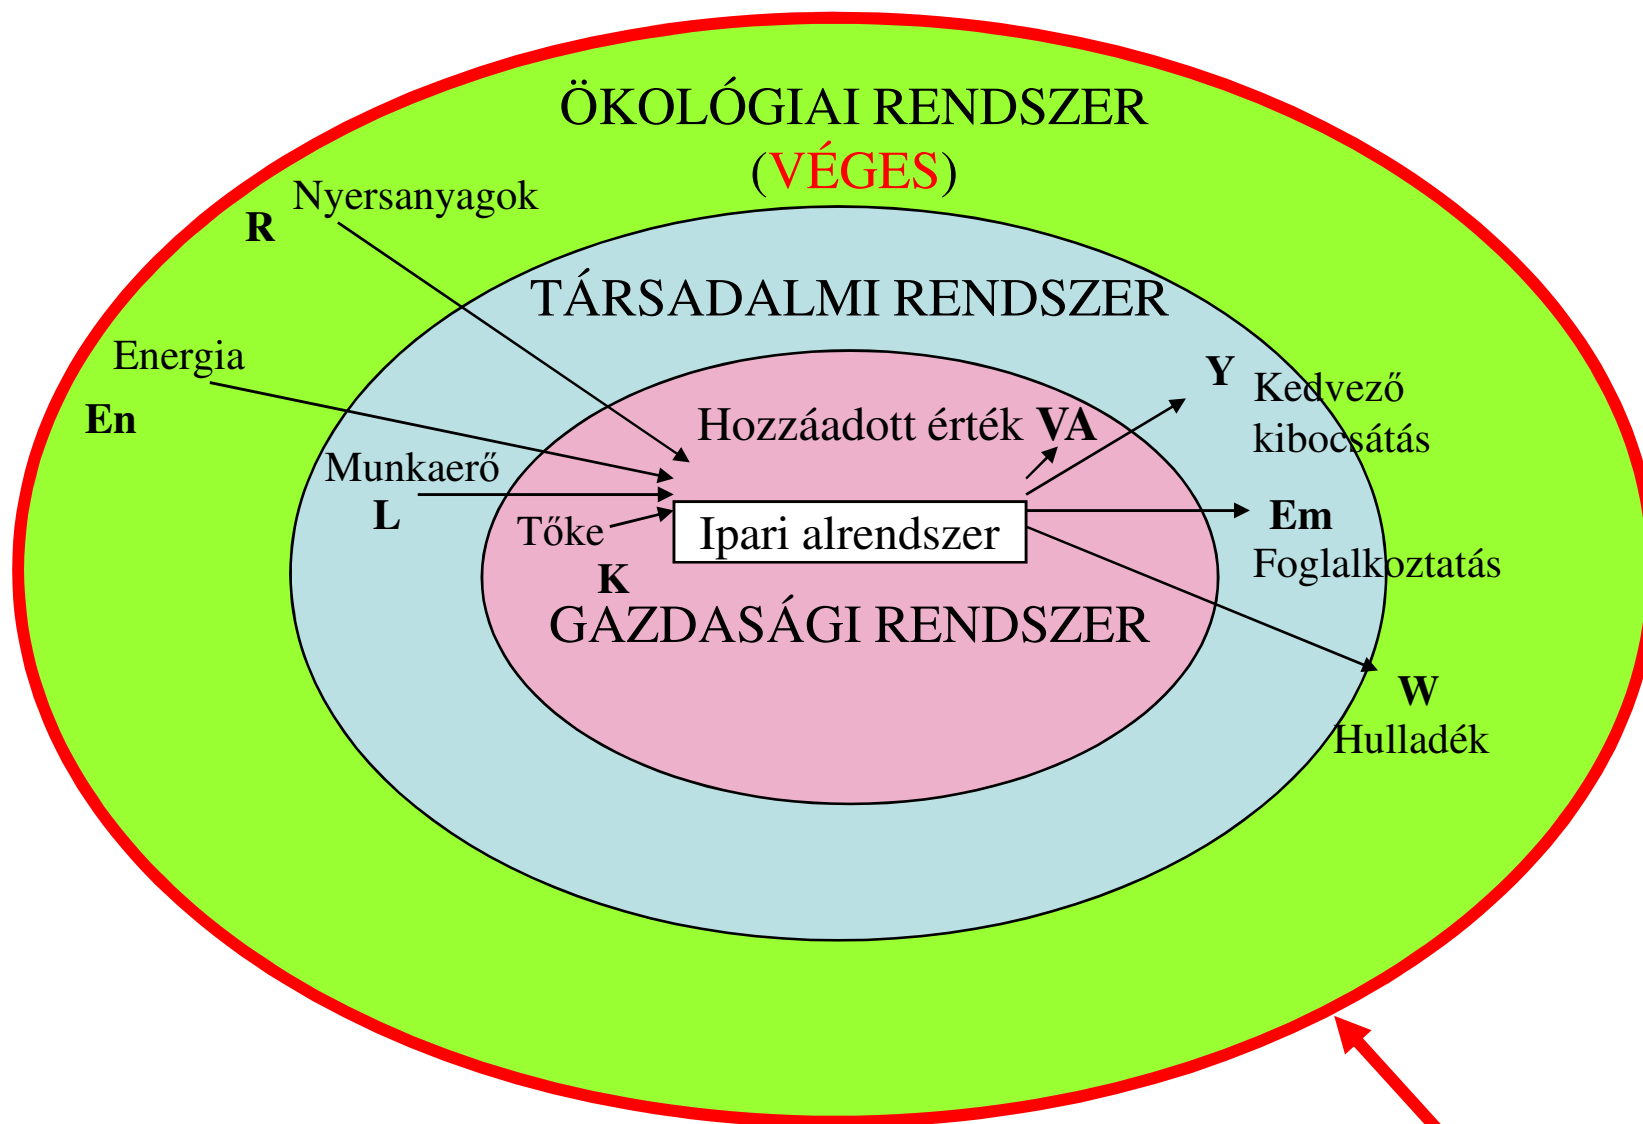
ÖKOLÓGIAI RENDSZER
(VÉGES)

R Nyersanyagok

TÁRSADALMI RENDSZER

Energia
En

Y Kedvező kibocsátás

Hozzáadott érték VA

Munkaerő
L

Tőke
K

Ipari alrendszer

Em
Foglalkoztatás

GAZDASÁGI RENDSZER

W
Hulladék